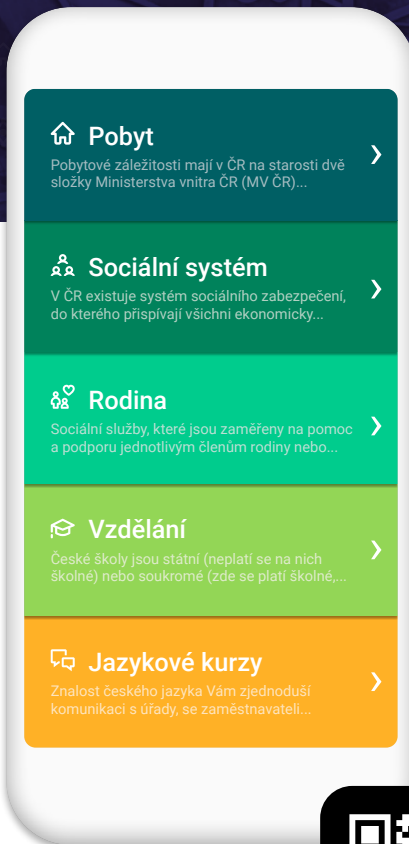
Pobyt
Pobytové záležitosti mají v ČR na starosti dvě složky Ministerstva vnitra ČR (MV ČR)...

Sociální systém
V ČR existuje systém sociálního zabezpečení, do kterého přispívají všichni ekonomicky...

Rodina
Sociální služby, které jsou zaměřeny na pomoc a podporu jednotlivým členům rodiny nebo...

Vzdělání
České školy jsou státní (neplatí se na nich školné) nebo soukromé (zde se platí školné,...

Jazykové kurzy
Znalost českého jazyka Vám zjednoduší komunikaci s úřady, se zaměstnavateli...